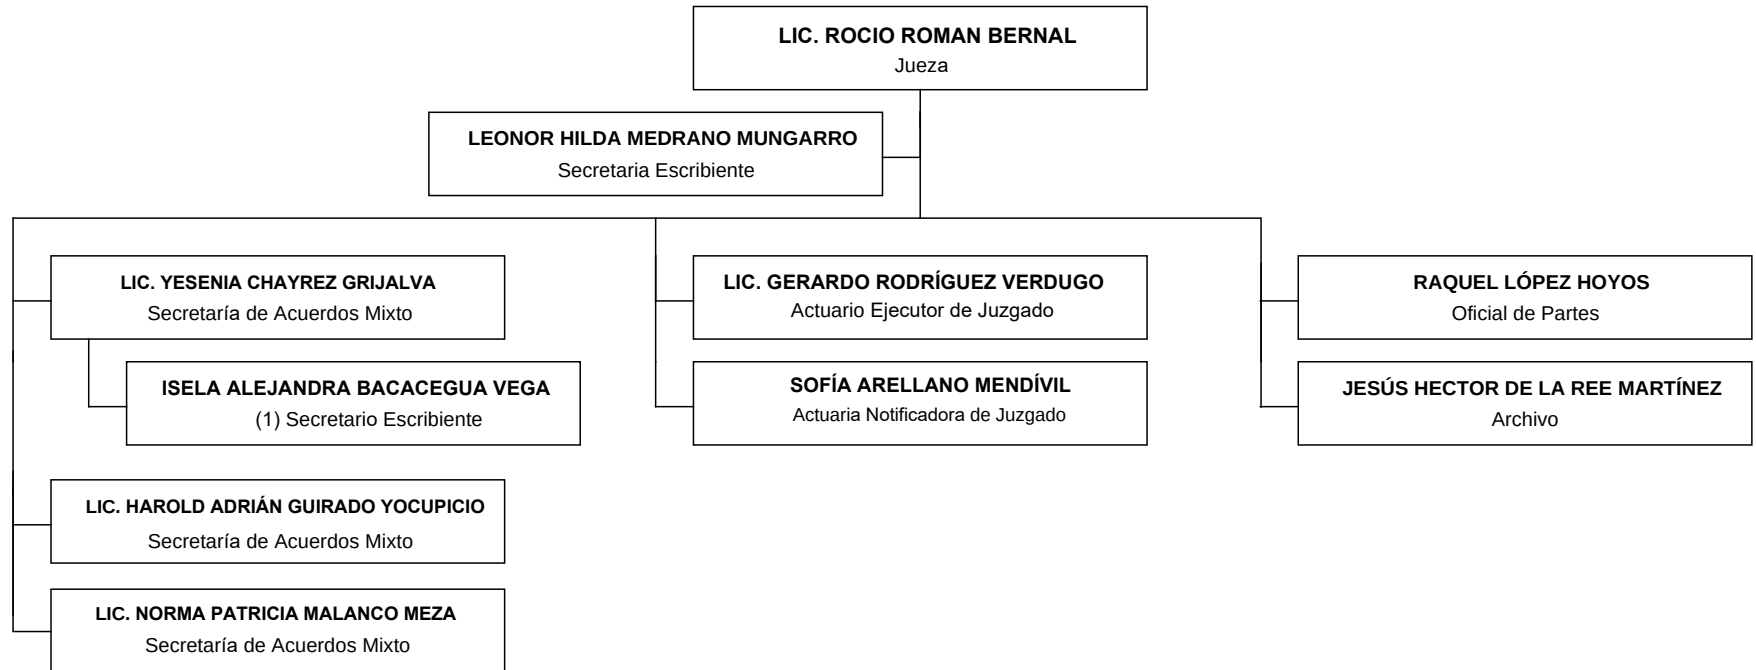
LIC. ROCIO ROMAN BERNAL
Jueza

LEONOR HILDA MEDRANO MUNGARRO
Secretaria Escribiente

LIC. YESENIA CHAYREZ GRIJALVA
Secretaría de Acuerdos Mixto

ISELA ALEJANDRA BACACEGUA VEGA
(1) Secretario Escribiente

LIC. HAROLD ADRIÁN GUIRADO YOCUPICIO
Secretaría de Acuerdos Mixto

LIC. NORMA PATRICIA MALANCO MEZA
Secretaría de Acuerdos Mixto

LIC. GERARDO RODRÍGUEZ VERDUGO
Actuario Ejecutor de Juzgado

SOFÍA ARELLANO MENDÍVIL
Actuaria Notificadora de Juzgado

RAQUEL LÓPEZ HOYOS
Oficial de Partes

JESÚS HECTOR DE LA REE MARTÍNEZ
Archivo